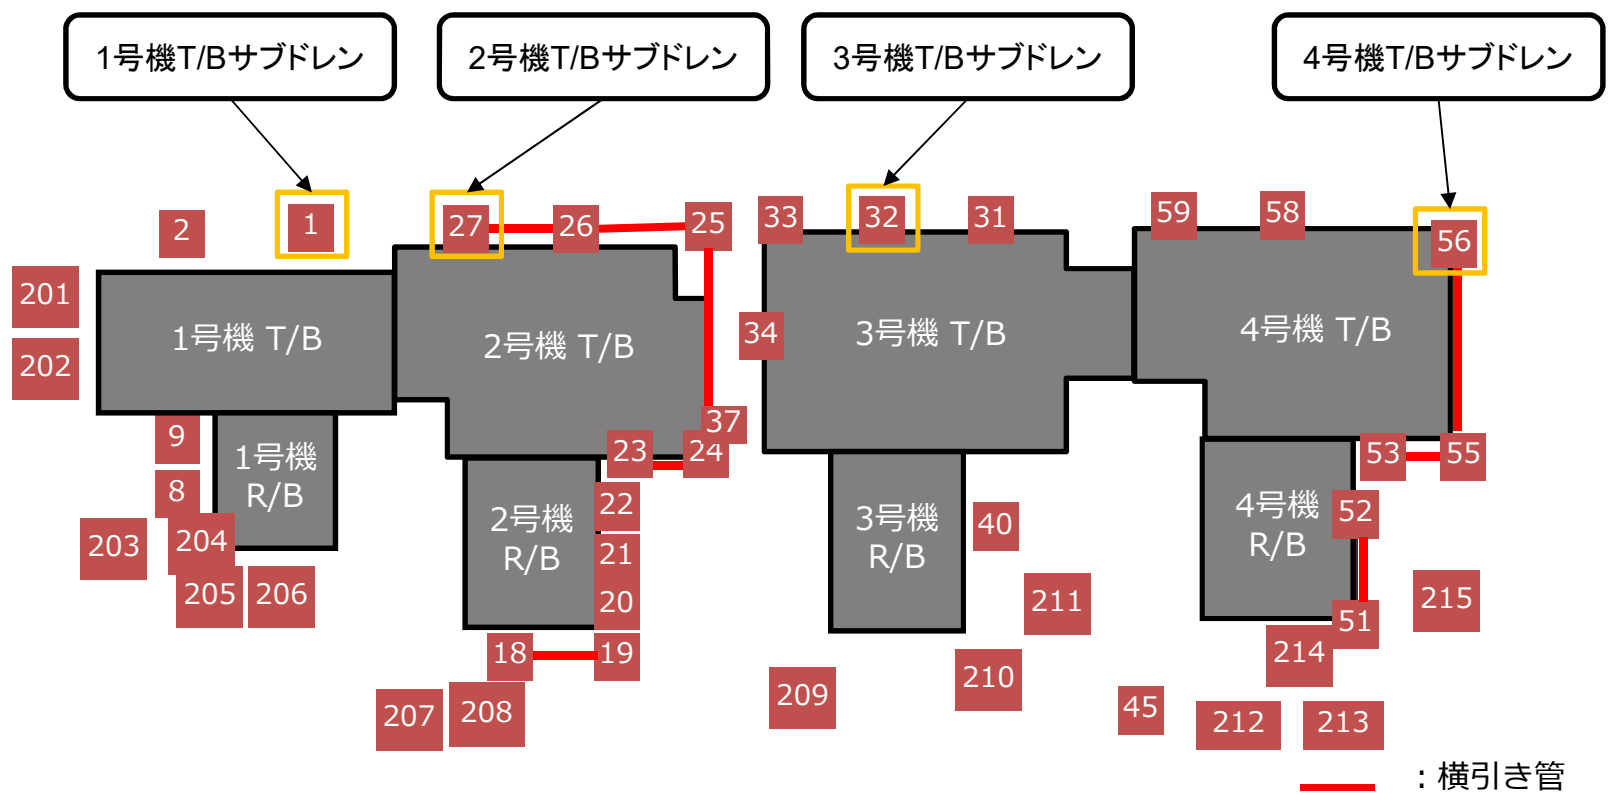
1号機T/Bサブドレン

2号機T/Bサブドレン

3号機T/Bサブドレン

4号機T/Bサブドレン

2

1

27

26

25

33

32

31

59

58

56

201

202

1号機 T/B

2号機 T/B

34

3号機 T/B

4号機 T/B

9

1号機 R/B

37

8

23

24

53

55

22

2号機 R/B

3号機 R/B

40

4号機 R/B

52

203

204

21

205

206

20

211

215

51

18

19

214

209

210

207

208

45

212

213

：横引き管